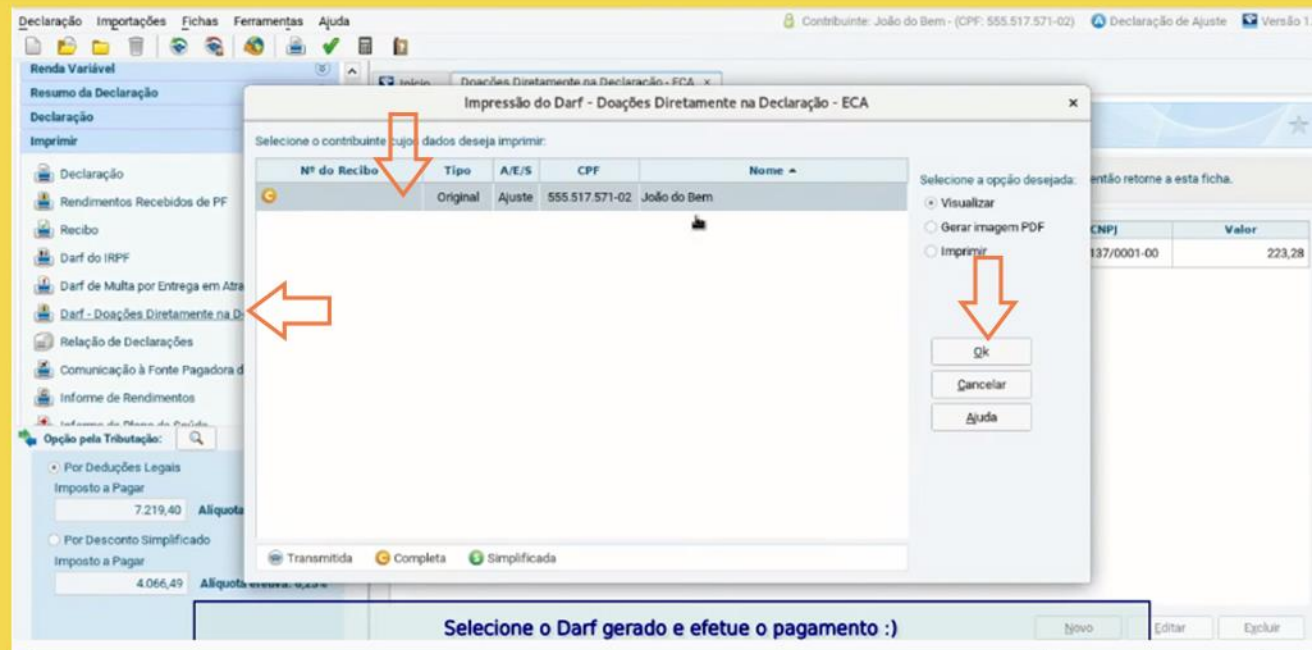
Declaração Importações Fichas Ferramentas Ajuda

Contribuinte: João do Bem - (CPF: 555.517.571-02) Declaração de Ajuste Versão 1.

Renda Variável
Resumo da Declaração
Declaração
Imprimir

Declaração
Rendimentos Recebidos de PF
Recibo
Darf do IRPF
Darf de Multa por Entrega em Atra
Darf - Doações Diretamente na D
Relação de Declarações
Comunicação à Fonte Pagadora d
Informe de Rendimentos

Opção pela Tributação:
Por Deduções Legais
Imposto a Pagar
7.219,40 Alíquota
Por Desconto Simplificado
Imposto a Pagar
4.066,49 Alíquota efetiva: 8,23%

Início Doações Diretamente na Declaração - ECA ×

Impressão do Darf - Doações Diretamente na Declaração - ECA ×

Selecione o contribuinte cujos dados deseja imprimir:

| Nº do Recibo | Tipo | A/E/S | CPF | Nome ▲ |
|---|---|---|---|---|
| | Original | Ajuste | 555.517.571-02 | João do Bem |

Transmitida Completa Simplificada

Selecione a opção desejada:
Visualizar
Gerar imagem PDF
Imprimir

Ok
Cancelar
Ajuda

então retome a esta ficha.

| CNPJ | Valor |
|---|---|
| 137/0001-00 | 223,28 |

Selecione o Darf gerado e efetue o pagamento :)

Novo Editar Excluir